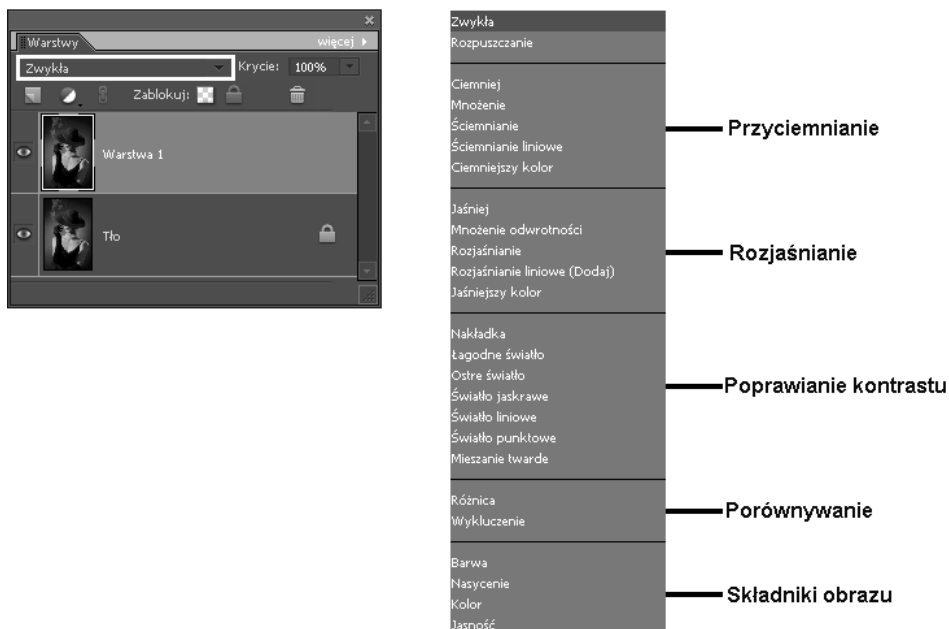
Warstwy
więcej
Zwykła
Krycie: 100%
Zablokuj:
Warstwa 1
Tło

Zwykła
Rozpuszczanie

Ciemniej
Mnożenie
Ściemnianie
Ściemnianie liniowe
Ciemniejszy kolor

Przyciemnianie

Jaśniej
Mnożenie odwrotności
Rozjaśnianie
Rozjaśnianie liniowe (Dodaj)
Jaśniejszy kolor

Rozjaśnianie

Nakładka
Łagodne światło
Ostre światło
Światło jaskrawe
Światło liniowe
Światło punktowe
Mieszanie twarde

Poprawianie kontrastu

Różnica
Wykluczenie

Porównywanie

Barwa
Nasycenie
Kolor
Jasność

Składniki obrazu